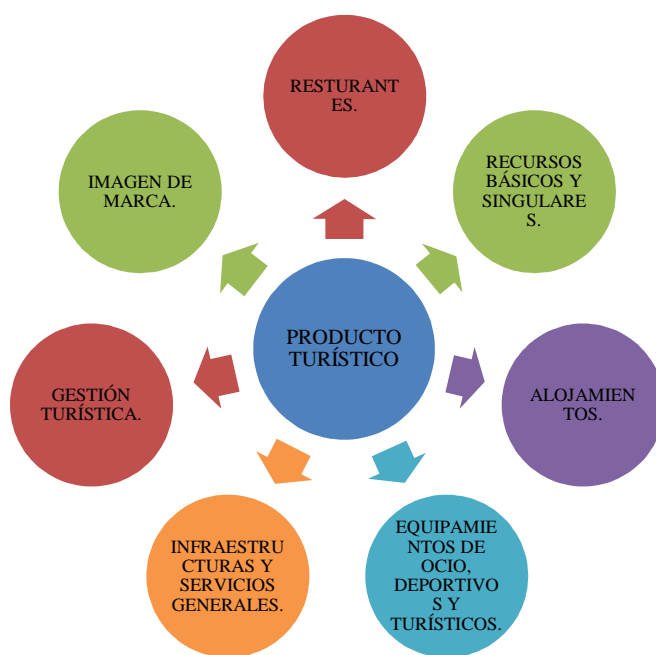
PRODUCTO TURÍSTICO

RESTURANTES.

RECURSOS BÁSICOS Y SINGULARES.

ALOJAMIENTOS.

EQUIPAMIENTOS DE OCIO, DEPORTIVOS Y TURÍSTICOS.

INFRAESTRUCTURAS Y SERVICIOS GENERALES.

GESTIÓN TURÍSTICA.

IMAGEN DE MARCA.